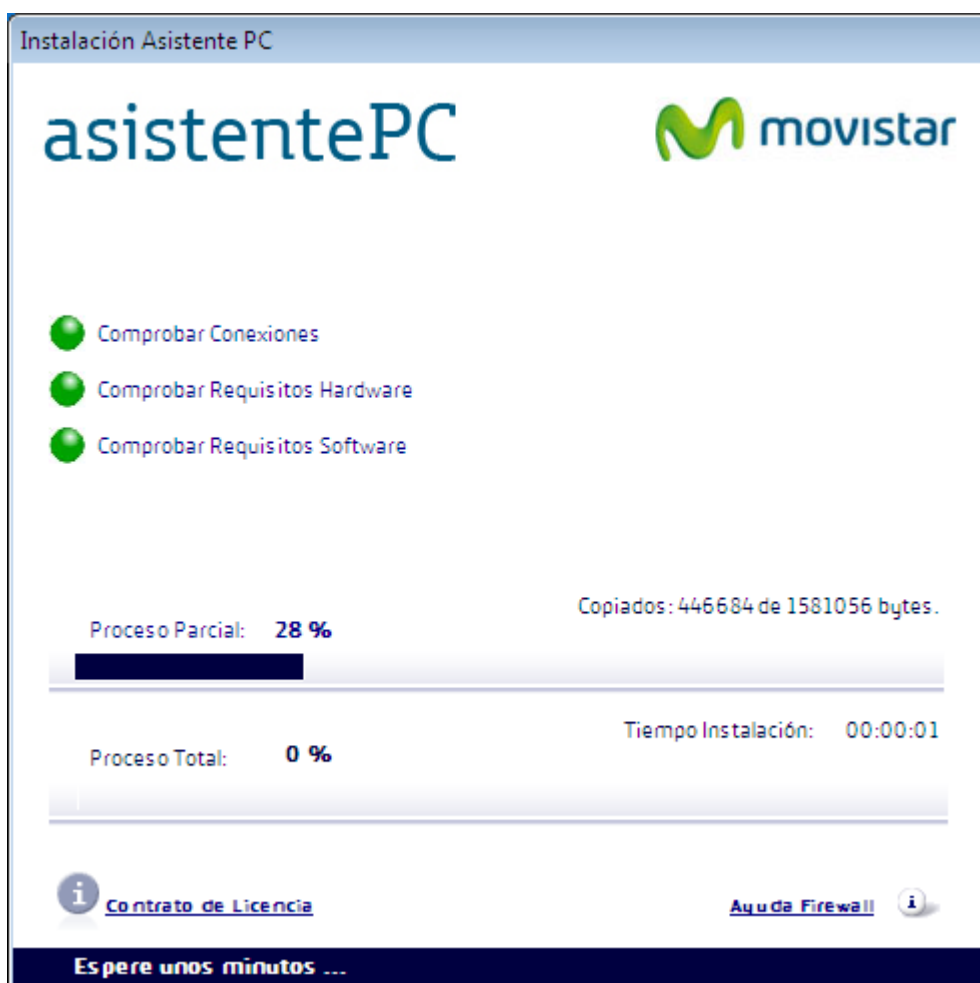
Instalación Asistente PC

asistentePC

movistar

Comprobar Conexiones

Comprobar Requisitos Hardware

Comprobar Requisitos Software

Copiados: 446684 de 1581056 bytes.

Proceso Parcial: 28 %

Tiempo Instalación: 00:00:01

Proceso Total: 0 %

Contrato de Licencia

Ayuda Firewall

Espere unos minutos ...